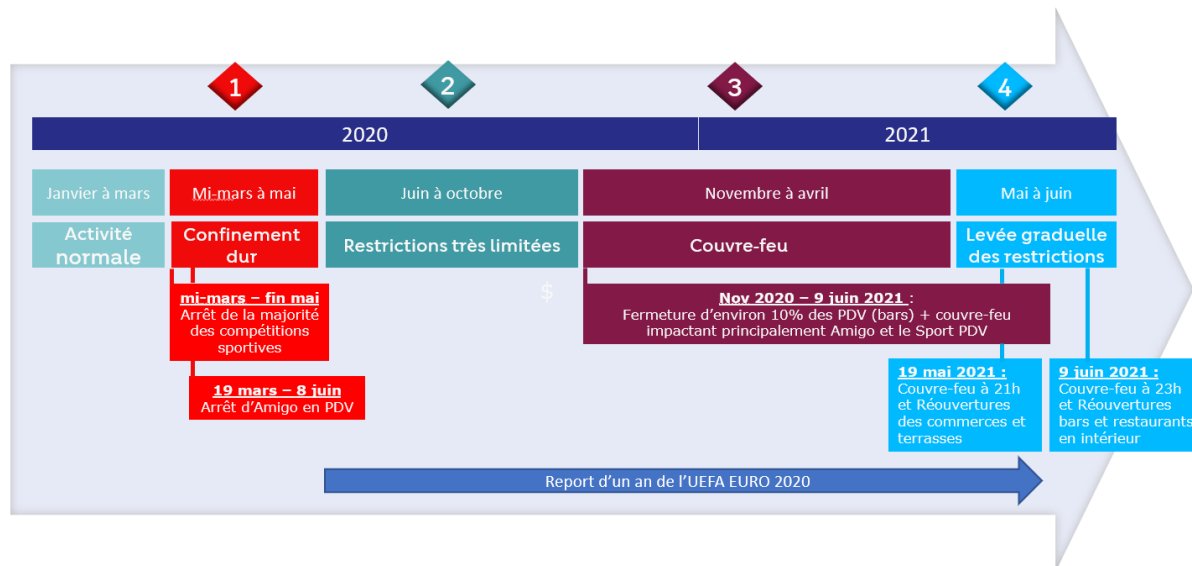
1

2

3

4

2020

2021

Janvier à mars

Mi-mars à mai

Juin à octobre

Novembre à avril

Mai à juin

Activité normale

Confinement dur

Restrictions très limitées

Couvre-feu

Levée graduelle des restrictions

mi-mars – fin mai
Arrêt de la majorité des compétitions sportives

19 mars – 8 juin
Arrêt d'Amigo en PDV

$

Nov 2020 – 9 juin 2021 :
Fermeture d'environ 10% des PDV (bars) + couvre-feu impactant principalement Amigo et le Sport PDV

19 mai 2021 :
Couvre-feu à 21h et Réouvertures des commerces et terrasses

9 juin 2021 :
Couvre-feu à 23h et Réouvertures bars et restaurants en intérieur

Report d'un an de l'UEFA EURO 2020